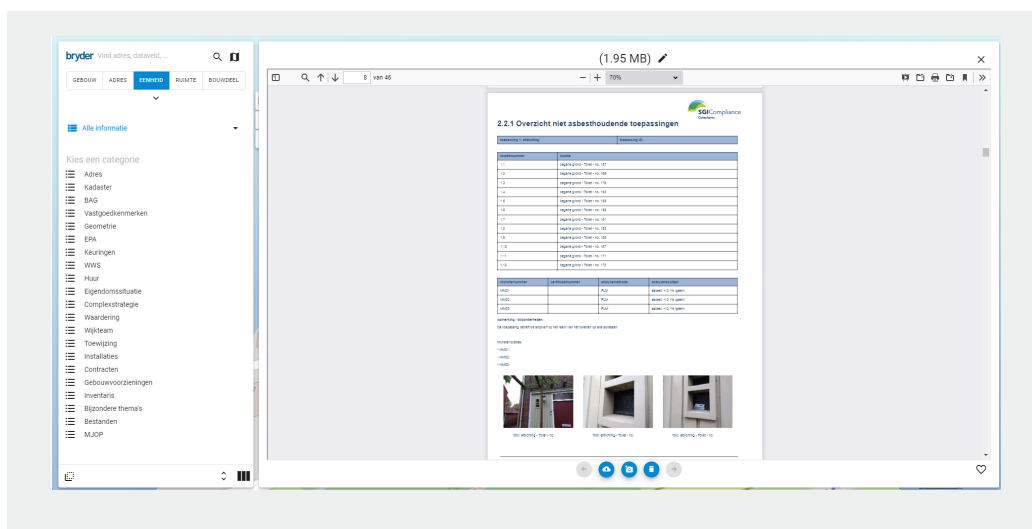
bryder Vind adres, dataveld, ...

GEBOUW ADRES EENHEID RUIMTE BOUWDEEL

Alle informatie

Kies een categorie

Adres
Kadaster
BAG
Vastgoedkenmerken
Geometrie
EPA
Keuringen
WWS
Huur
Eigendomssituatie
Complexstrategie
Waardering
Wijkteam
Toewijzing
Installaties
Contracten
Gebouwvoorzieningen
Inventaris
Bijzondere thema's
Bestanden
MJOP

(1.95 MB)

8 van 46

70%

SGI Compliance

2.2.1 Overzicht niet asbesthoudende toepassingen

| Toepassing 1: afdichting | Toepassing ID: |
|---|---|

| Locatienummer | Locatie |
|---|---|
| 1.1 | begane grond - Toilet - no. 157 |
| 1.2 | begane grond - Toilet - no. 159 |
| 1.3 | begane grond - Toilet - no. 175 |
| 1.4 | begane grond - Toilet - no. 163 |
| 1.5 | begane grond - Toilet - no. 165 |
| 1.6 | begane grond - Toilet - no. 155 |
| 1.7 | begane grond - Toilet - no. 161 |
| 1.8 | begane grond - Toilet - no. 153 |
| 1.9 | begane grond - Toilet - no. 169 |
| 1.10 | begane grond - Toilet - no. 167 |
| 1.11 | begane grond - Toilet - no. 171 |
| 1.12 | begane grond - Toilet - no. 173 |

| Monsternummer | Certificaatnummer | Analysemethode | Analyseresultaat |
|---|---|---|---|
| MA/01 | | PLM | asbest: < 0.1% (geen) |
| MA/02 | | PLM | asbest: < 0.1% (geen) |
| MA/03 | | PLM | asbest: < 0.1% (geen) |

opmerking / bijzonderheden:
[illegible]

Monsterlocaties:
- MA/01
- MA/02
- MA/03

foto: afdichting - Toilet - no. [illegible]
foto: afdichting - Toilet - no. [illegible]
foto: afdichting - Toilet - no. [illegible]